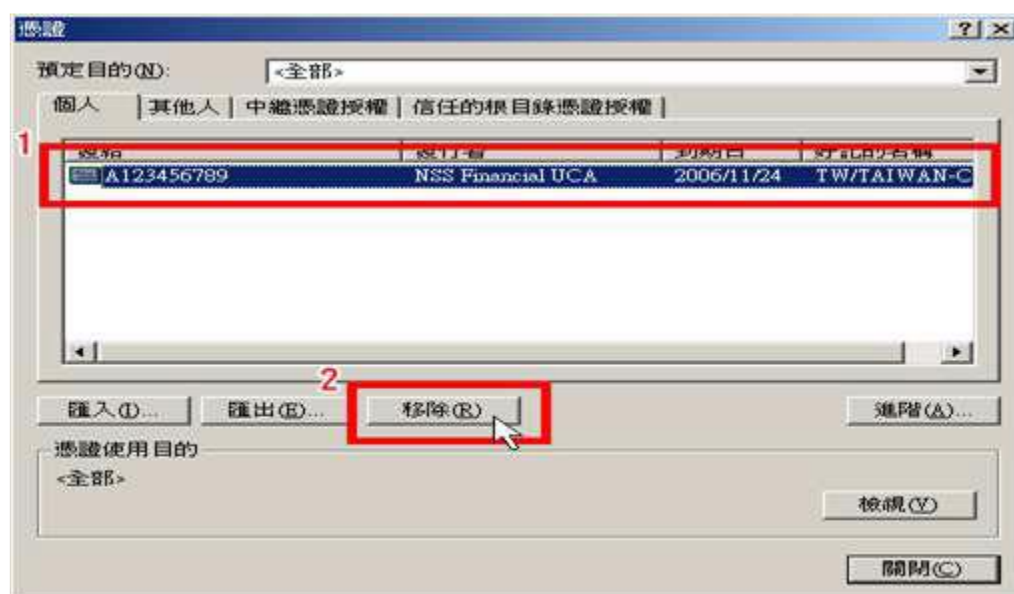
憑證

?| X

預定目的(N): <全部>

個人 | 其他人 | 中繼憑證授權 | 信任的根目錄憑證授權 |

1

| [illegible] | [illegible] | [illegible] | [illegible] |
|---|---|---|---|
| A123456789 | NSS Financial UCA | 2006/11/24 | TW/TAIWAN-C |

2

匯入(I)... 匯出(E)... 移除(R) 進階(A)...

憑證使用目的

<全部>

檢視(V)

關閉(C)